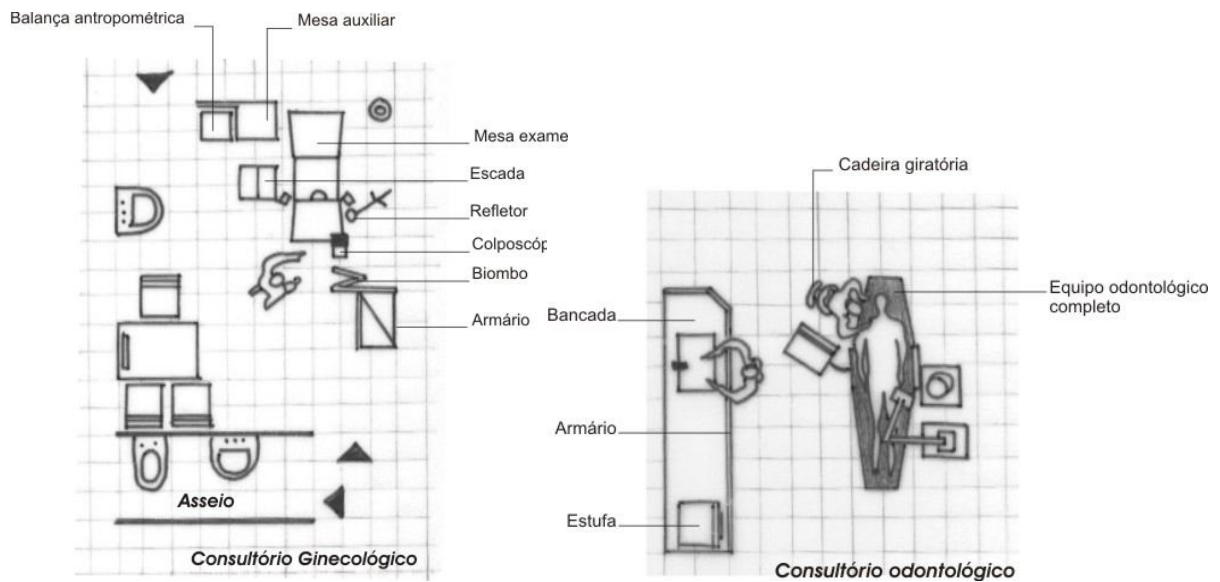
Balança antropométrica
Mesa auxiliar
Mesa exame
Escada
Refletor
Colposcóp
Biombo
Armário
Asseio
Consultório Ginecológico

Cadeira giratória
Equipo odontológico completo
Bancada
Armário
Estufa
Consultório odontológico